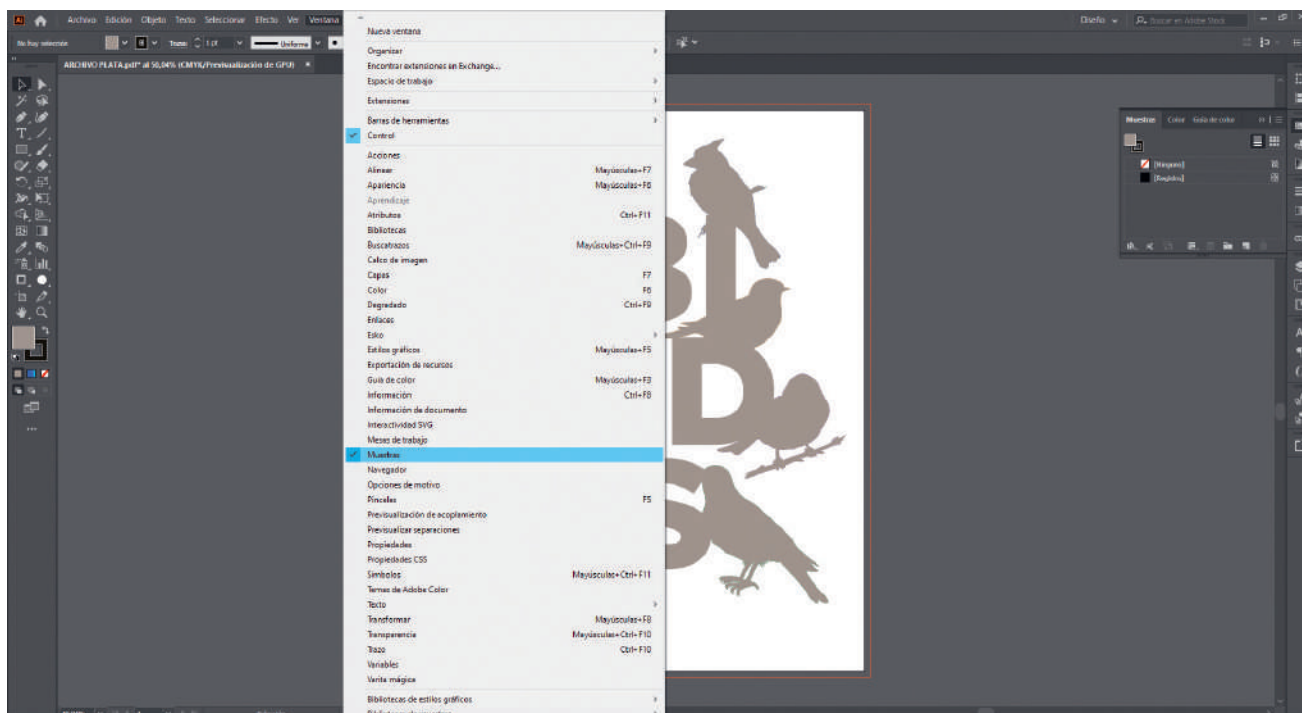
Ai Archivo Edición Objeto Texto Seleccionar Efecto Ver Ventana

Diseño Buscar en Adobe Stock

No hay selección Trazo: 1 pt Uniforme

ARCHIVO PLATA.pdf* al 50,04% (CMYK/Previsualización de GPU)

Nueva ventana
Organizar
Encontrar extensiones en Exchange...
Espacio de trabajo
Extensiones
Barras de herramientas
Control
Acciones
Alinear Mayúsculas+F7
Apariencia Mayúsculas+F6
Aprendizaje
Atributos Ctrl+F11
Bibliotecas
Buscatrazos Mayúsculas+Ctrl+F9
Calco de imagen
Capas F7
Color F6
Degradado Ctrl+F9
Enlaces
Esko
Estilos gráficos Mayúsculas+F5
Exportación de recursos
Guía de color Mayúsculas+F3
Información Ctrl+F8
Información de documento
Interactividad SVG
Mesas de trabajo
Muestras
Navegador
Opciones de motivo
Pinceles F5
Previsualización de acoplamiento
Previsualizar separaciones
Propiedades
Propiedades CSS
Símbolos Mayúsculas+Ctrl+F11
Temas de Adobe Color
Texto
Transformar Mayúsculas+F8
Transparencia Mayúsculas+Ctrl+F10
Trazo Ctrl+F10
Variables
Varita mágica
Bibliotecas de estilos gráficos

Muestras Color Guía de color
[Ninguno]
[Registro]